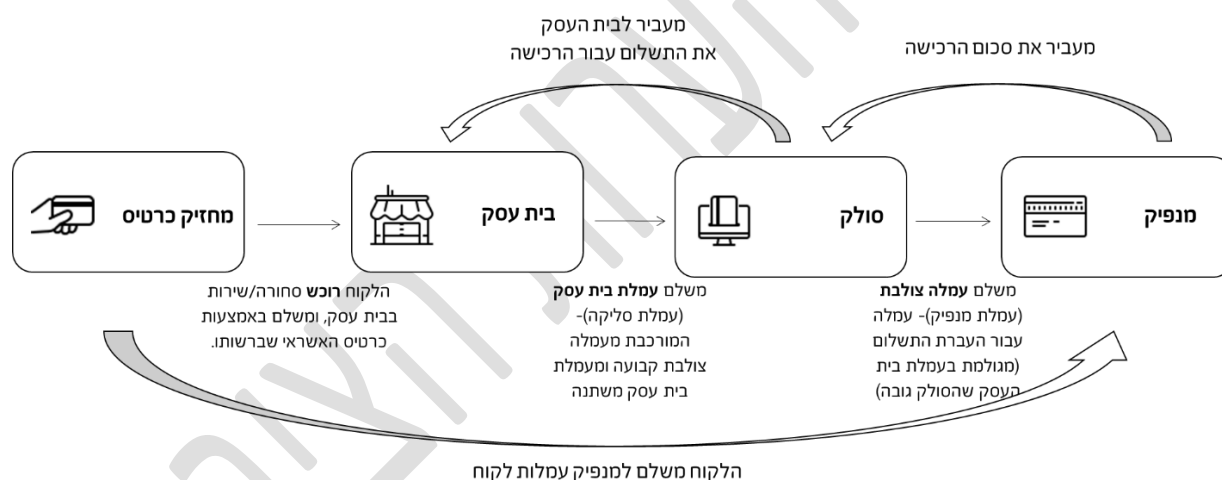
מעביר לבית העסק
את התשלום עבור הרכישה

מעביר את סכום הרכישה

מחזיק כרטיס

בית עסק

סולק

מנפיק

הלקוח רוכש סחורה/שירות בבית עסק, ומשלם באמצעות כרטיס האשראי שברשותו.

משלם עמלת בית עסק (עמלת סליקה)- המורכבת מעמלה צולבת קבועה ומעמלת בית עסק משתנה

משלם עמלה צולבת (עמלת מנפיק)- עמלה עבור העברת התשלום (מגולמת בעמלת בית העסק שהסולק גובה)

הלקוח משלם למנפיק עמלות לקוח